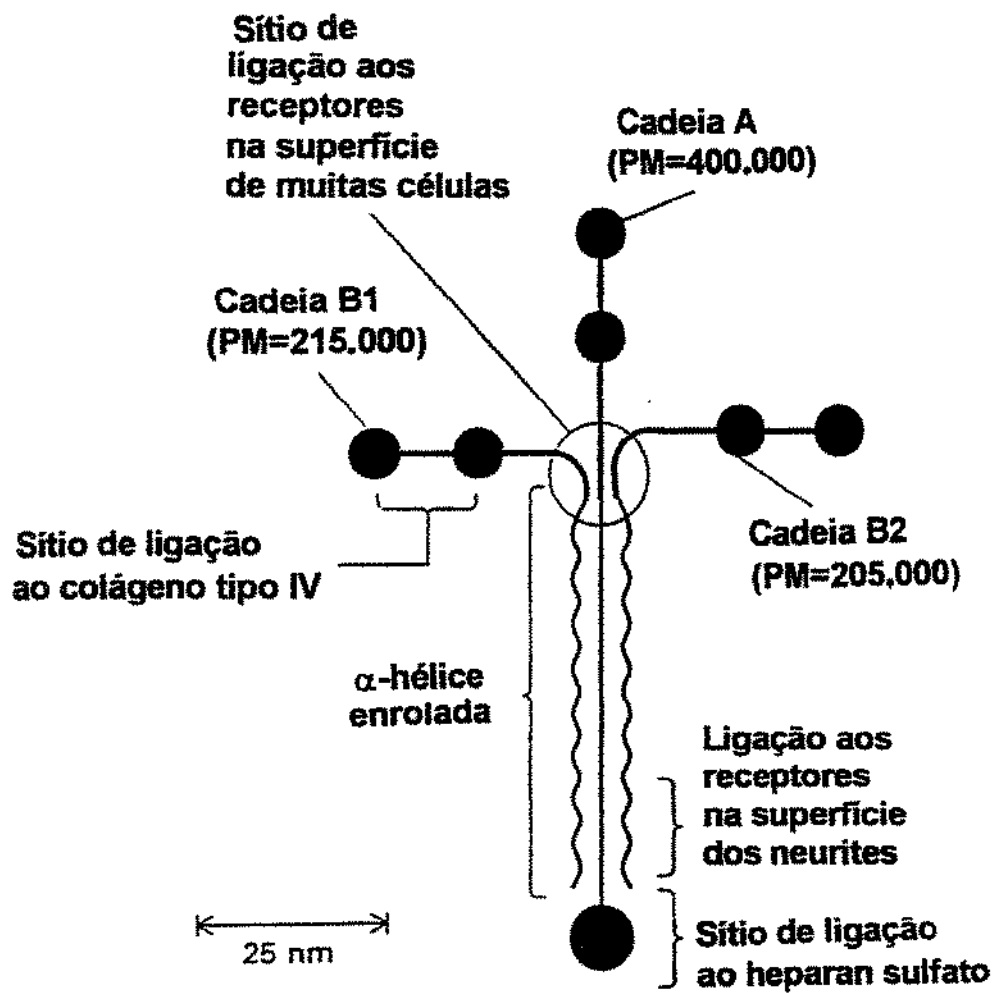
Sítio de ligação aos receptores na superfície de muitas células

Cadeia A (PM=400.000)

Cadeia B1 (PM=215.000)

Cadeia B2 (PM=205.000)

Sítio de ligação ao colágeno tipo IV

$\alpha$-hélice enrolada

Ligação aos receptores na superfície dos neurites

25 nm

Sítio de ligação ao heparan sulfato